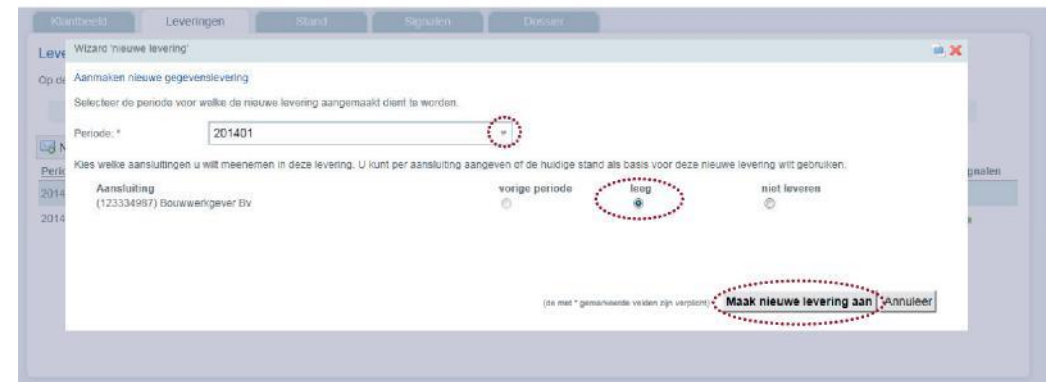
Klantbeeld Leveringen Stand Signalen Dossier

Leve

Op de

Perio

2014

2014

gnalen

Wizard 'nieuwe levering'

Aanmaken nieuwe gegevenslevering

Selecteer de periode voor welke de nieuwe levering aangemaakt dient te worden.

Periode: * 201401

Kies welke aansluitingen u wilt meenemen in deze levering. U kunt per aansluiting aangeven of de huidige stand als basis voor deze nieuwe levering wilt gebruiken.

| Aansluiting | vorige periode | leeg | niet leveren |
|---|---|---|---|
| (123334987) Bouwwerkgever BV | | | |

(de met * gemarkeerde velden zijn verplicht) Maak nieuwe levering aan Annuleer